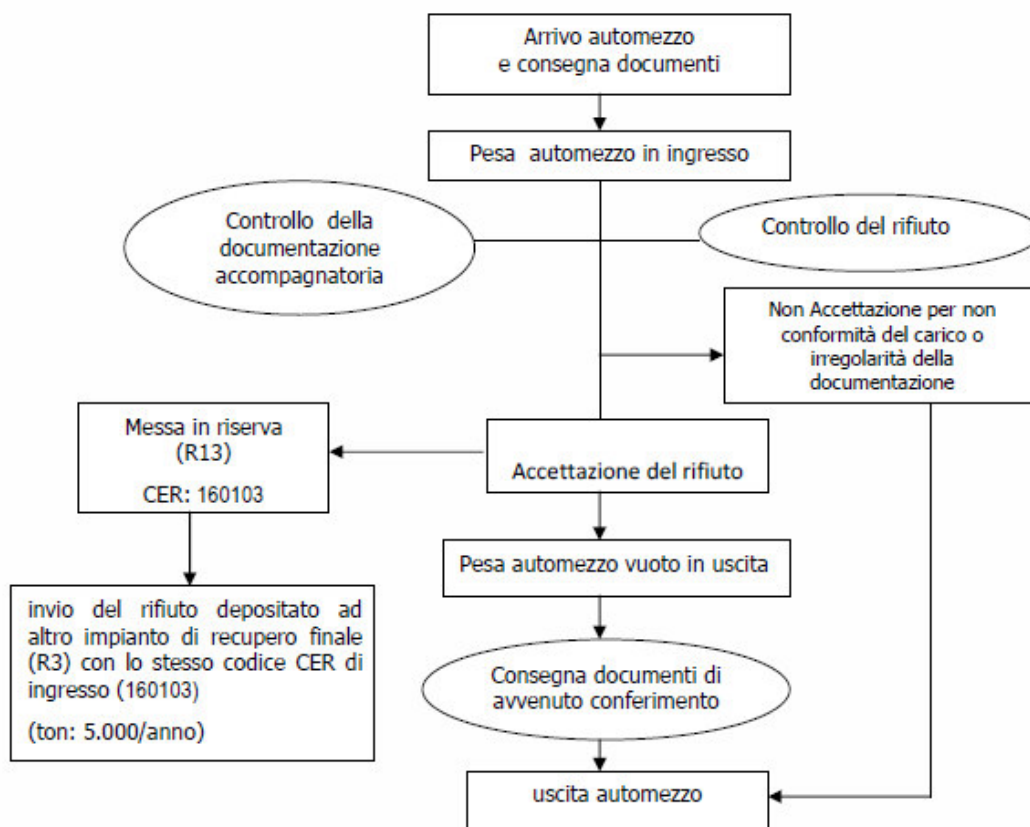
Arrivo automezzo e consegna documenti

Pesa automezzo in ingresso

Controllo della documentazione accompagnatoria

Controllo del rifiuto

Non Accettazione per non conformità del carico o irregolarità della documentazione

Messa in riserva (R13)

CER: 160103

Accettazione del rifiuto

Pesa automezzo vuoto in uscita

invio del rifiuto depositato ad altro impianto di recupero finale (R3) con lo stesso codice CER di ingresso (160103)

(ton: 5.000/anno)

Consegna documenti di avvenuto conferimento

uscita automezzo